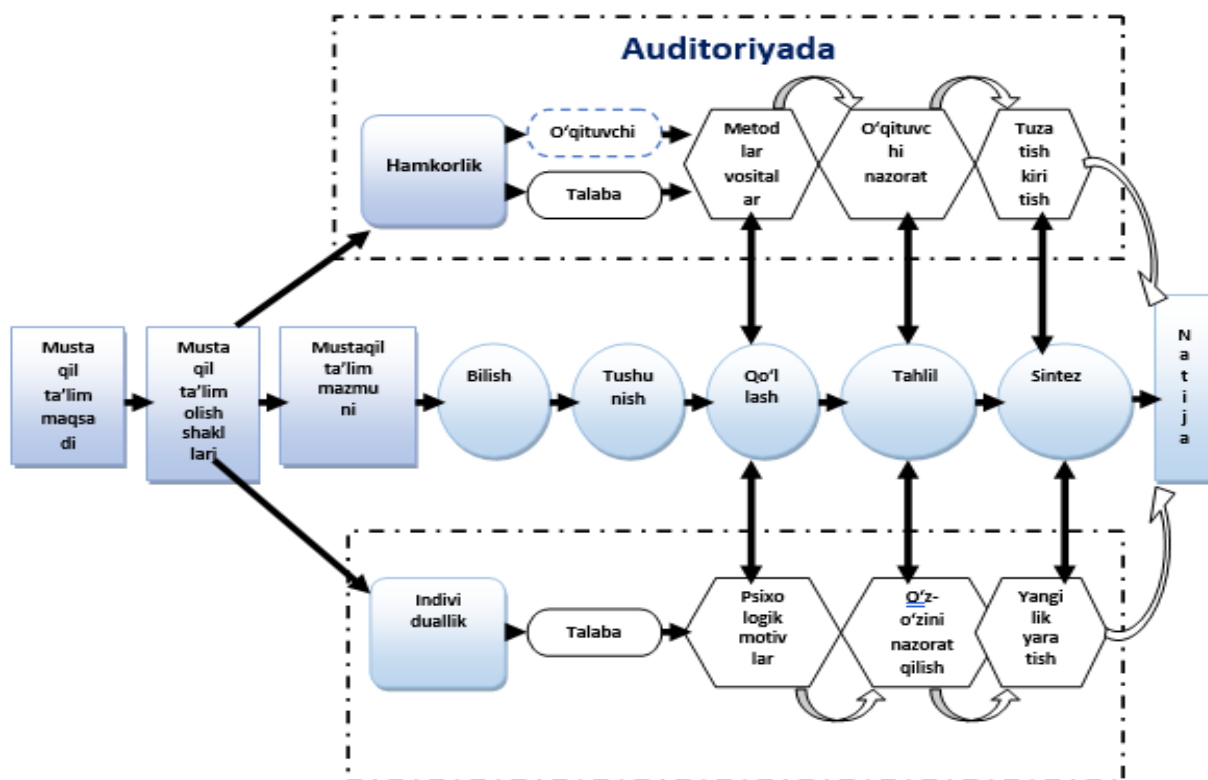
Auditoriyada

Hamkorlik

O'qituvchi

Talaba

Metod lar vosital ar

O'qituvc hi nazorat

Tuza tish kiri tish

Musta qil ta'lim maqsa di

Musta qil ta'lim olish shakl lari

Mustaqil ta'lim mazmu ni

Bilish

Tushu nish

Qo'l lash

Tahlil

Sintez

N a t i j a

Indivi duallik

Talaba

Psixo logik motiv lar

O'z-o'zini nazorat qilish

Yangi lik yara tish